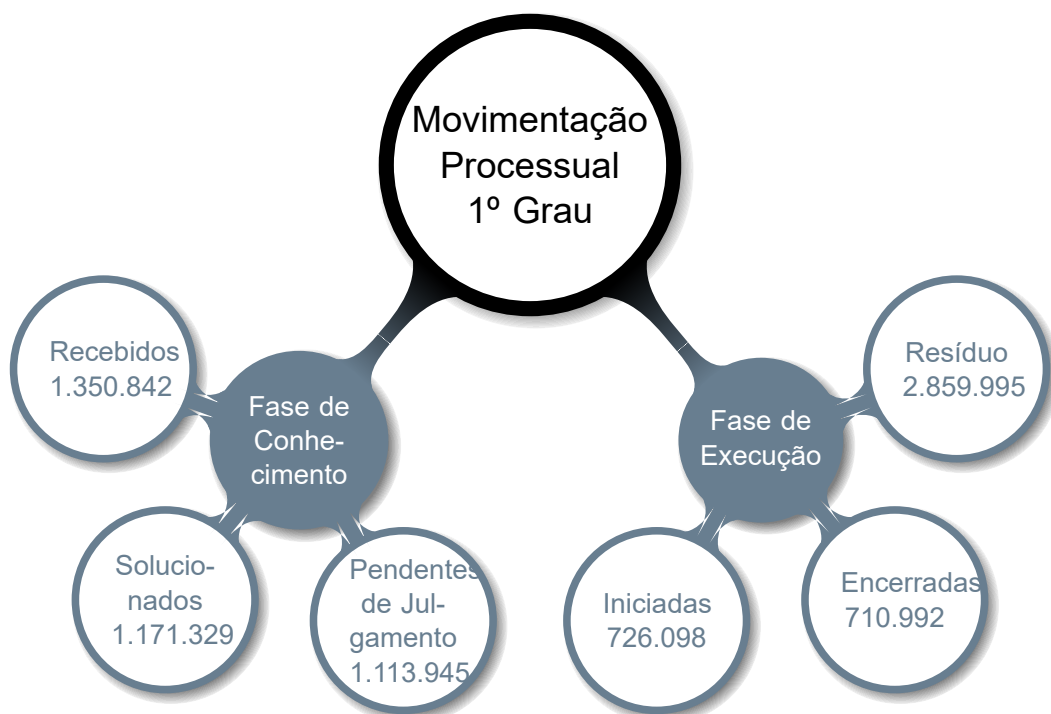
Movimentação Processual 1º Grau

Fase de Conhecimento

Recebidos 1.350.842

Solucionados 1.171.329

Pendentes de Julgamento 1.113.945

Fase de Execução

Resíduo 2.859.995

Iniciadas 726.098

Encerradas 710.992